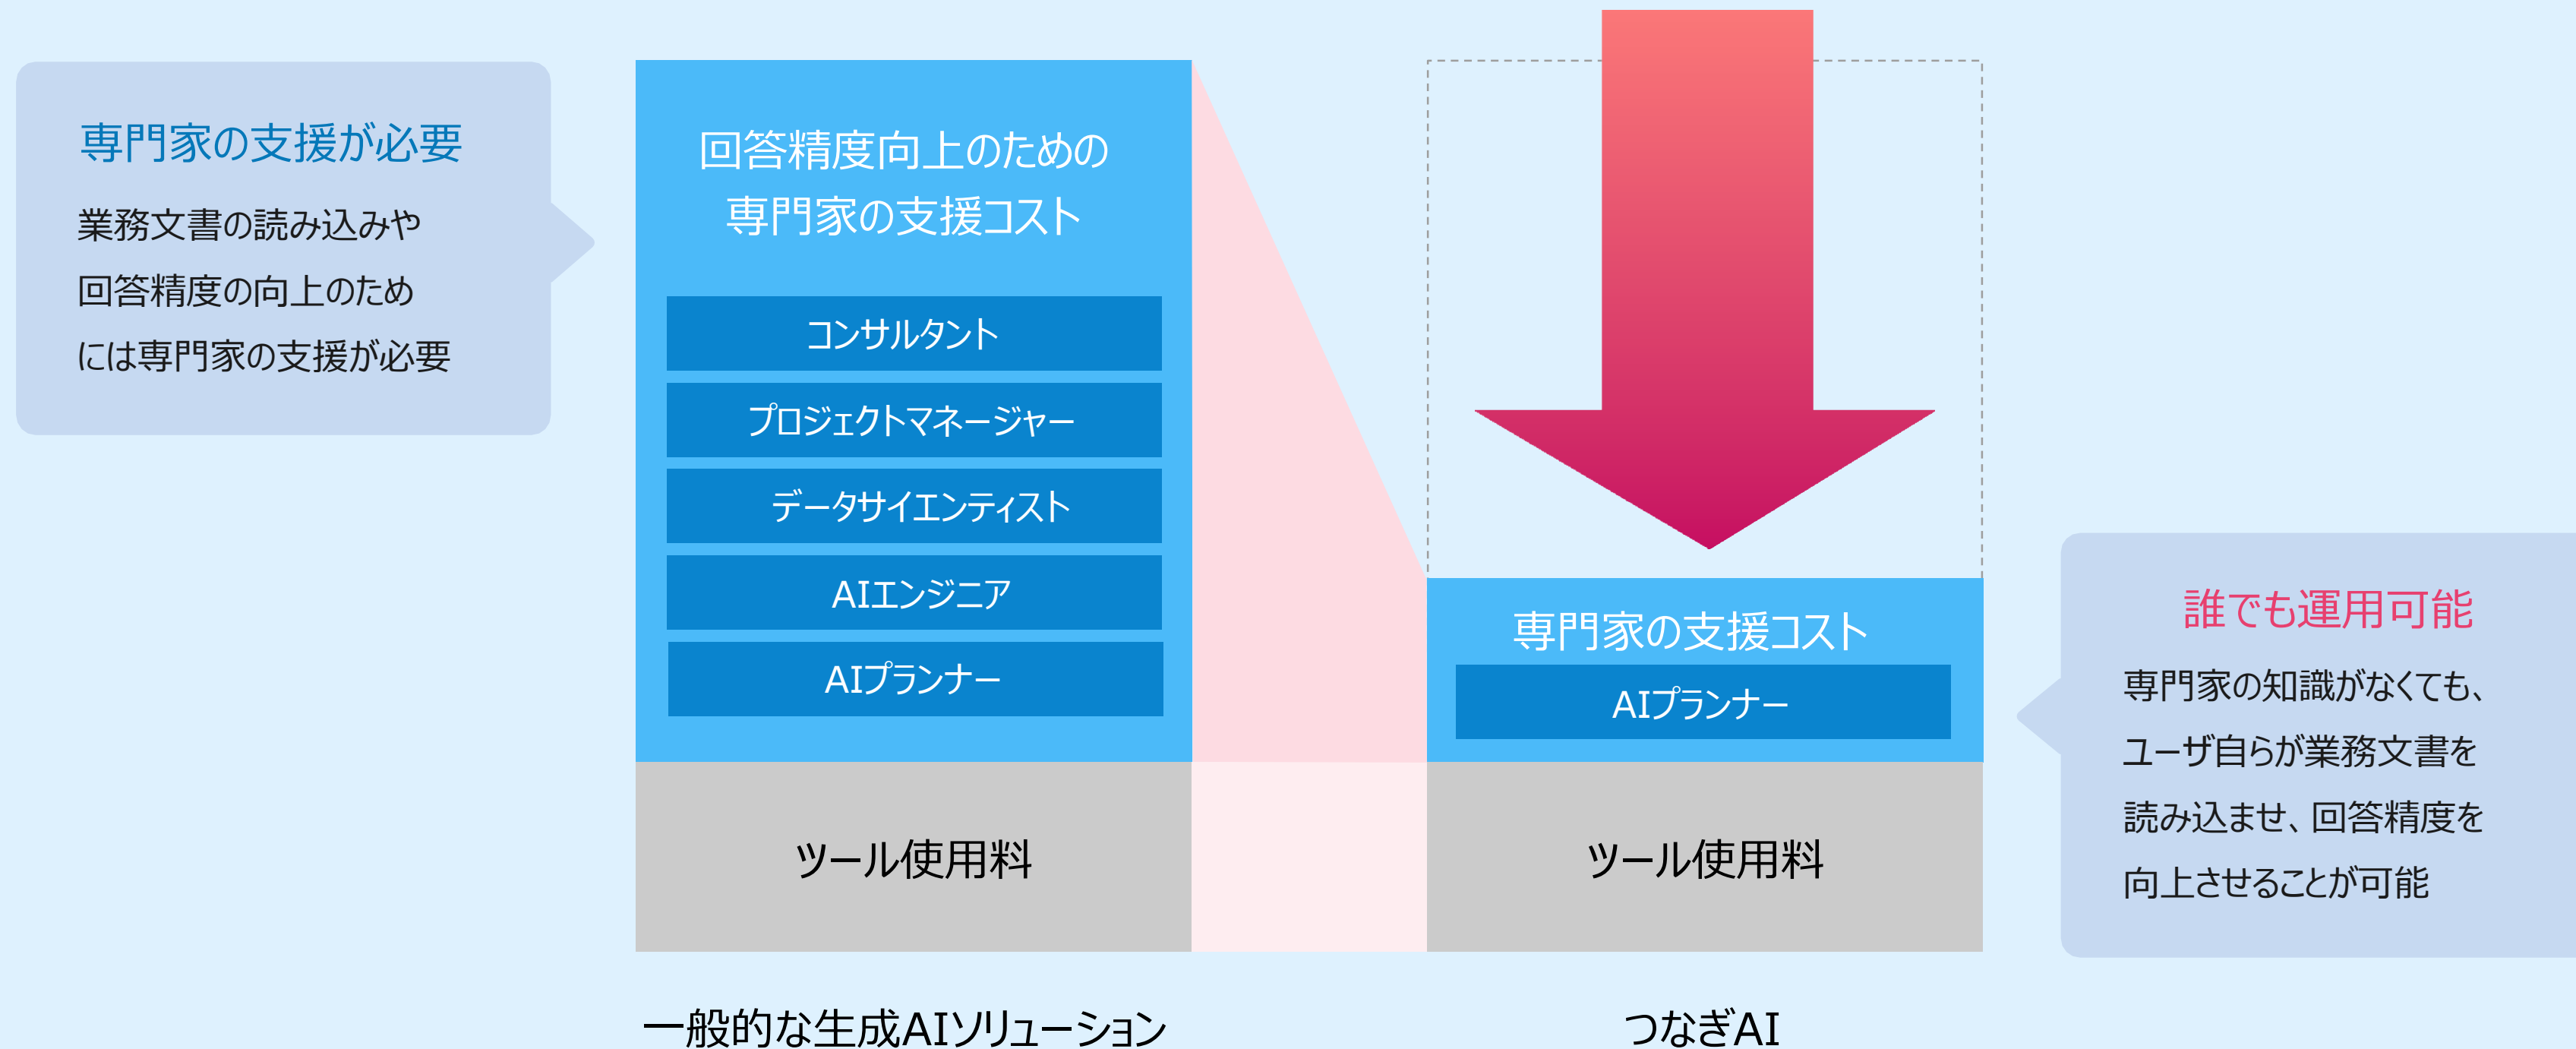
専門家の支援が必要

業務文書の読み込みや回答精度の向上のためには専門家の支援が必要

回答精度向上のための専門家の支援コスト

コンサルタント

プロジェクトマネージャー

データサイエンティスト

AIエンジニア

AIプランナー

ツール使用料

一般的な生成AIソリューション

専門家の支援コスト

AIプランナー

ツール使用料

つなぎAI

誰でも運用可能

専門家の知識がなくても、ユーザ自らが業務文書を読み込ませ、回答精度を向上させることが可能